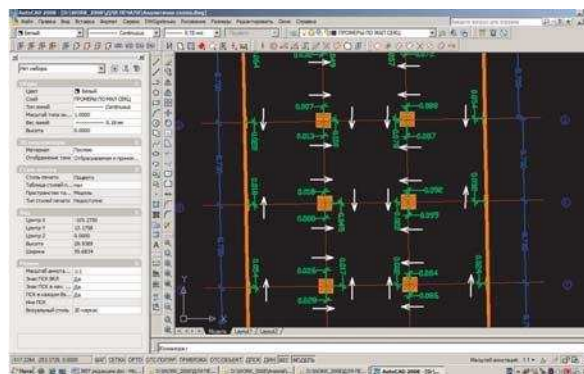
AutoCAD 2008

Нет набора

Цвет
Слой
Тип линий
Масштаб типа ли...
Вес линий
Высота

Материал
Отображение тени

Стиль печати
Таблица стилей п...
Пространство пе...
Тип стилей печати

Центр X
Центр Y
Центр Z
Высота
Ширина

Масштаб аннота...
Знак ПСК ВКЛ
Знак ПСК в нач...
ПСК в каждом Вх...
Имя ПСК
Визуальный стиль

Бывший
ПРОФИЛЬ ПО ЖБЛ СВКЦ
Сплошная
1.0000
0.30 мм
0.0000

ПоСлою
Отбрасывание и прием...

ПоЦвету
Нет
Модель
Недоступно

-101.2750
10.1758
0.0000
29.9389
55.6834

1:1
Да
Да
Да

2D каркас

0.099
0.087
0.013
0.000
0.009
0.099
0.026
0.257
0.028
0.000
0.264
0.075
0.027

Модель
Лист1
Лист2

Команда:

ШАГ СЕТКА ОРТО ОТС-ПОЛЯР ПРИВЯЗКА ОТС-ОБЪЕКТ ДПСК ДИН ВЕС МОДЕЛЬ

Масштаб аннотаций: 1:1

AutoCAD 2008